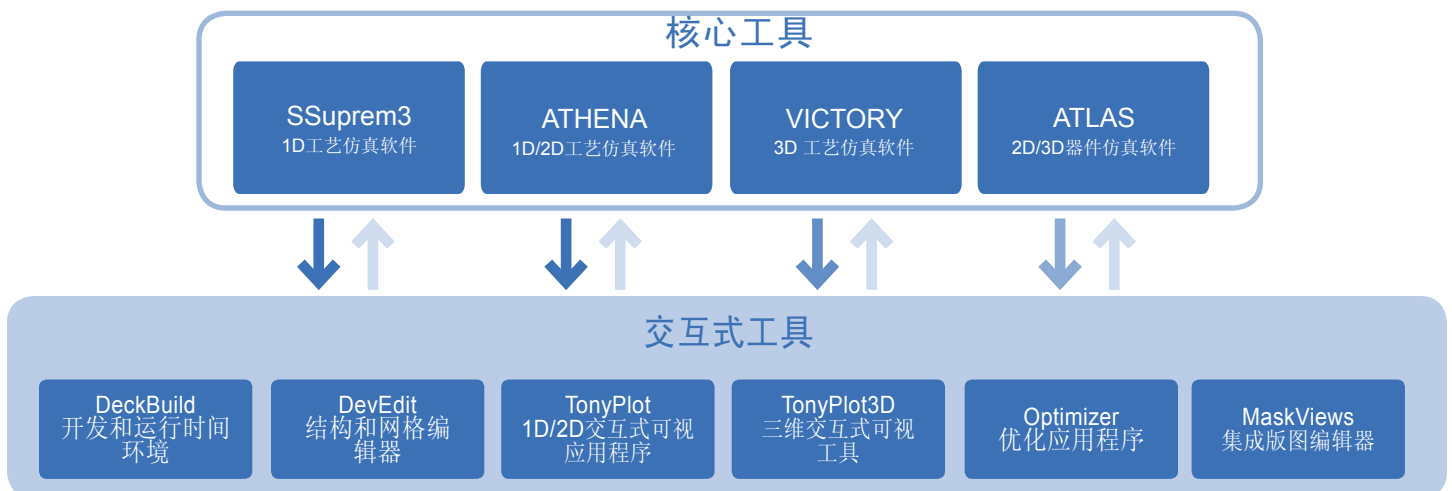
核心工具

SSuprem3
1D工艺仿真软件

ATHENA
1D/2D工艺仿真软件

VICTORY
3D 工艺仿真软件

ATLAS
2D/3D器件仿真软件

交互式工具

DeckBuild
开发和运行时间环境

DevEdit
结构和网格编辑器

TonyPlot
1D/2D交互式可视应用程序

TonyPlot3D
三维交互式可视工具

Optimizer
优化应用程序

MaskViews
集成版图编辑器